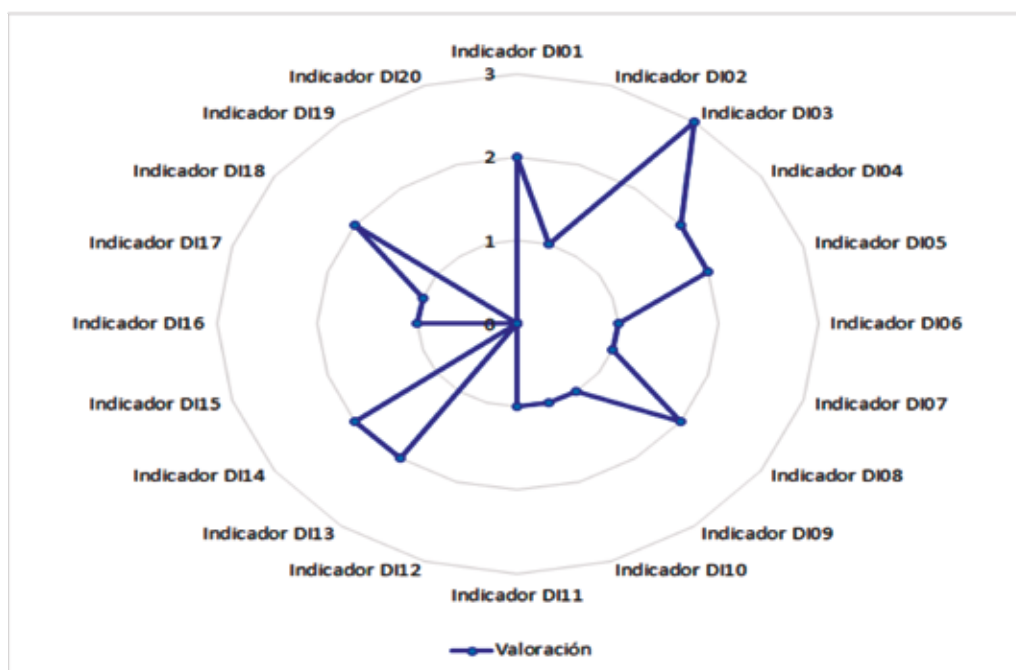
Indicador DI01
Indicador DI02
Indicador DI03
Indicador DI04
Indicador DI05
Indicador DI06
Indicador DI07
Indicador DI08
Indicador DI09
Indicador DI10
Indicador DI11
Indicador DI12
Indicador DI13
Indicador DI14
Indicador DI15
Indicador DI16
Indicador DI17
Indicador DI18
Indicador DI19
Indicador DI20

3
2
1
0

Valoración